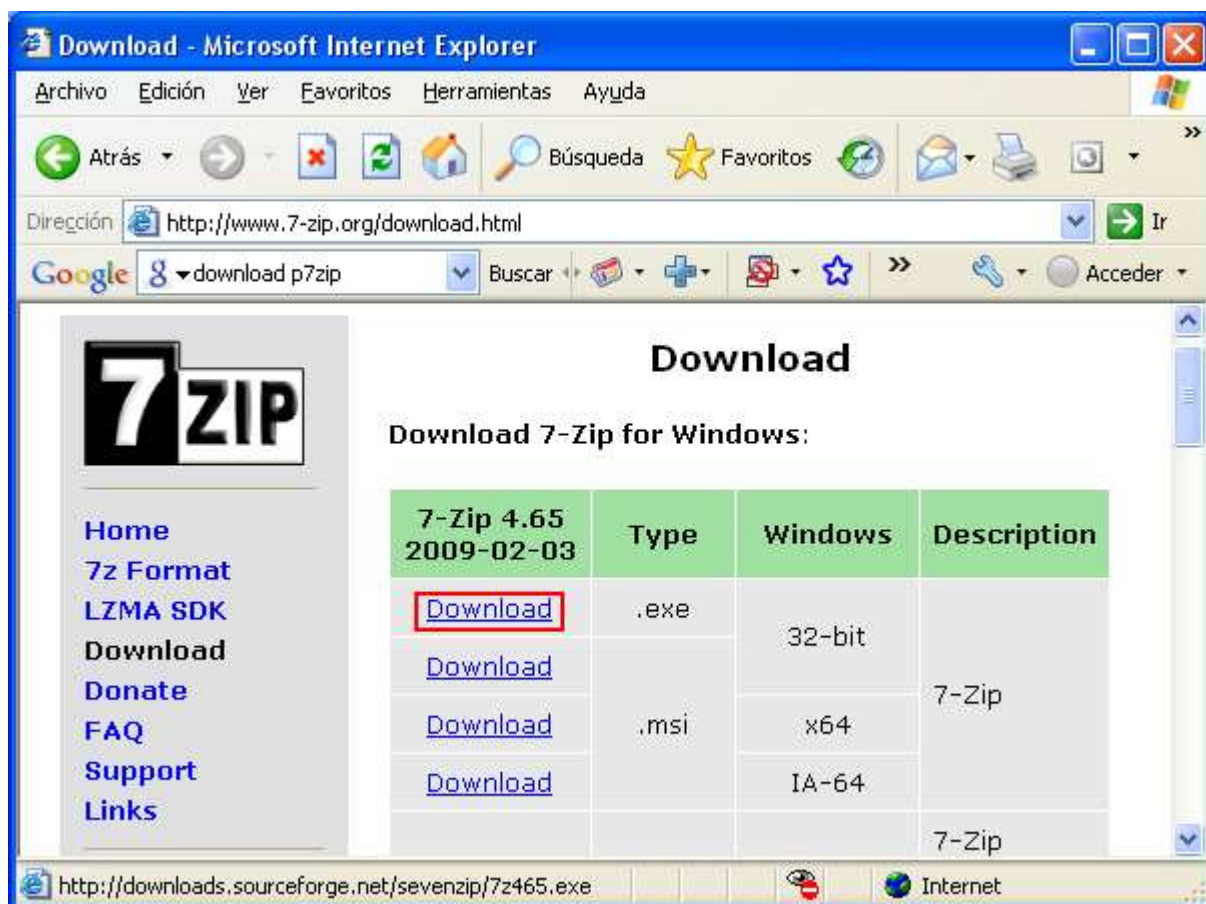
Download - Microsoft Internet Explorer

Archivo Edición Ver Favoritos Herramientas Ayuda

Atrás Búsqueda Favoritos

Dirección http://www.7-zip.org/download.html Ir

Google download p7zip Buscar Acceder

7ZIP

Home
7z Format
LZMA SDK
Download
Donate
FAQ
Support
Links

Download

Download 7-Zip for Windows:

| 7-Zip 4.65 2009-02-03 | Type | Windows | Description |
|---|---|---|---|
| Download | .exe | 32-bit | 7-Zip |
| Download | .msi | | |
| Download | | x64 | |
| Download | | IA-64 | |
| | | | 7-Zip |

http://downloads.sourceforge.net/sevenzip/7z465.exe Internet